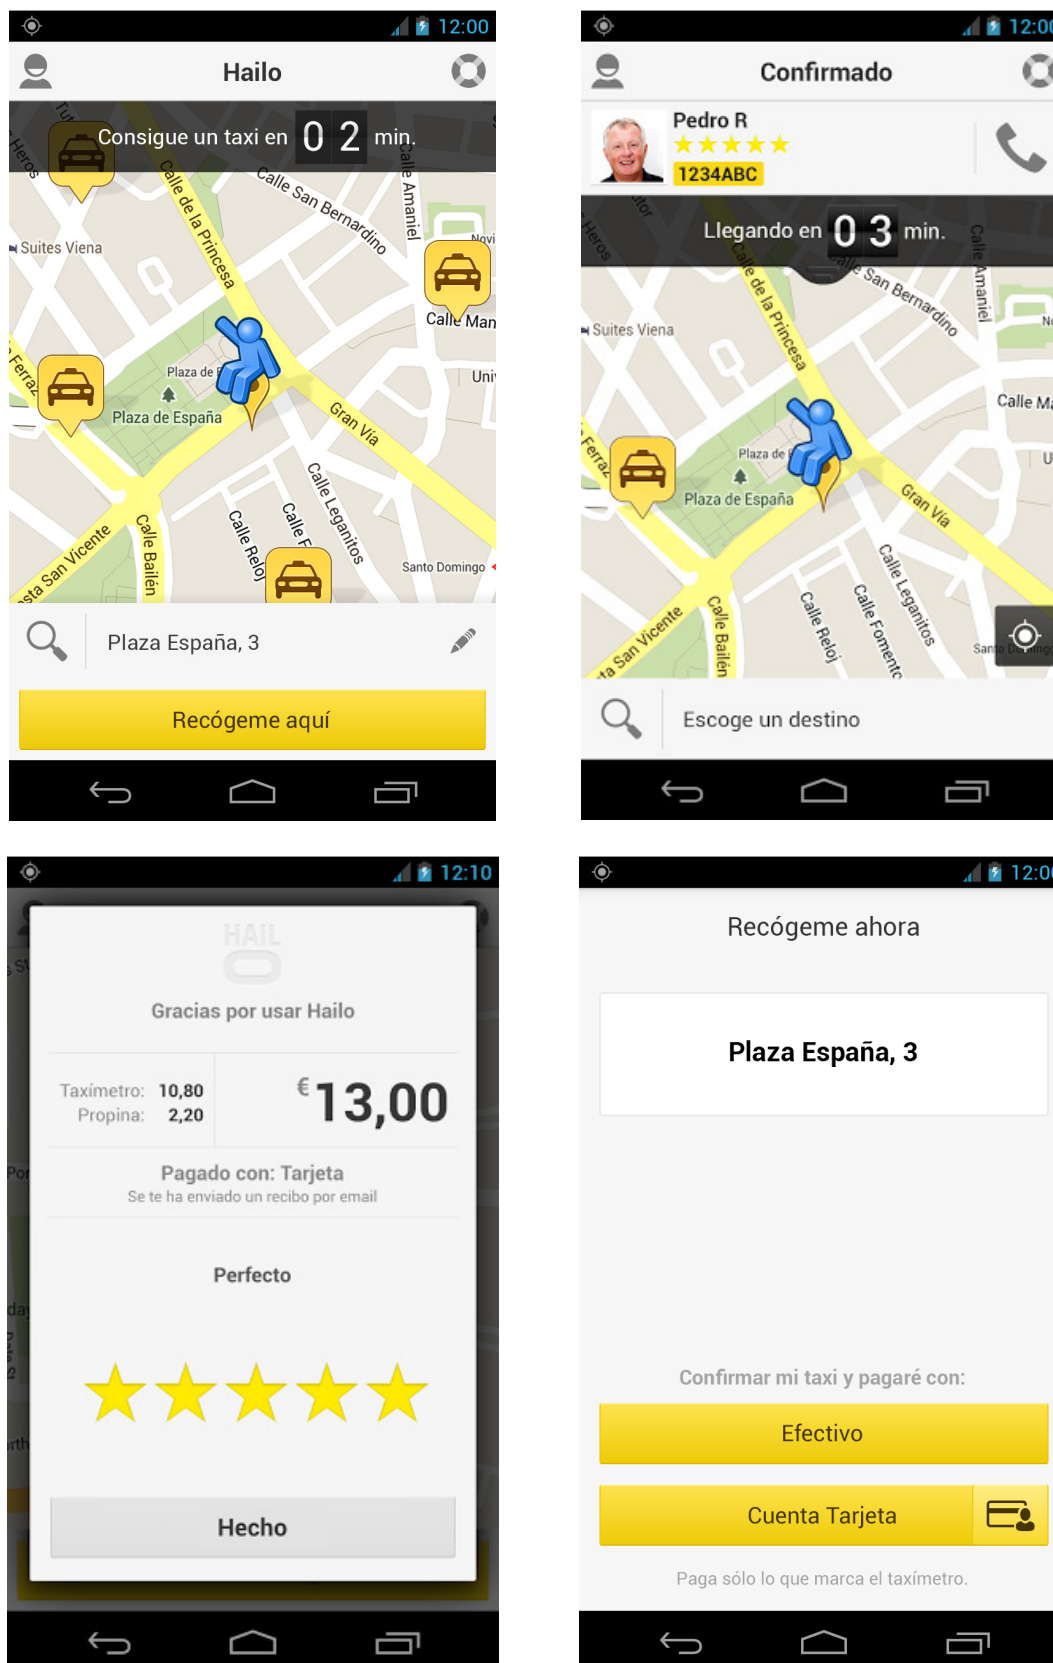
12:00

Hailo

Consigue un taxi en 0 2 min.

Heros
Suites Viena
Calle de la Princesa
Calle San Bernardino
Calle Amaniel
Noví
Calle Man
Ferraz
Plaza de E
Plaza de España
Uni
Gran Vía
Calle Leganitos
Calle Reloj
Calle F
Calle Bailén
sta San Vicente
Santo Domingo

Plaza España, 3

Recógeme aquí

12:00

Confirmado

Pedro R
★★★★★
1234ABC

Llegando en 0 3 min.

Heros
Suites Viena
Calle de la Princesa
Calle San Bernardino
Calle Amaniel
N
Calle M
Ferraz
Plaza de E
Plaza de España
U
Gran Vía
Calle Leganitos
Calle Reloj
Calle Fomento
Calle Bailén
ta San Vicente
Santo Domingo

Escoge un destino

12:10

HAIL

Gracias por usar Hailo

Taxímetro: 10,80
Propina: 2,20

€13,00

Pagado con: Tarjeta
Se te ha enviado un recibo por email

Perfecto

Hecho

12:00

Recógeme ahora

Plaza España, 3

Confirmar mi taxi y pagaré con:

Efectivo

Cuenta Tarjeta

Paga sólo lo que marca el taxímetro.